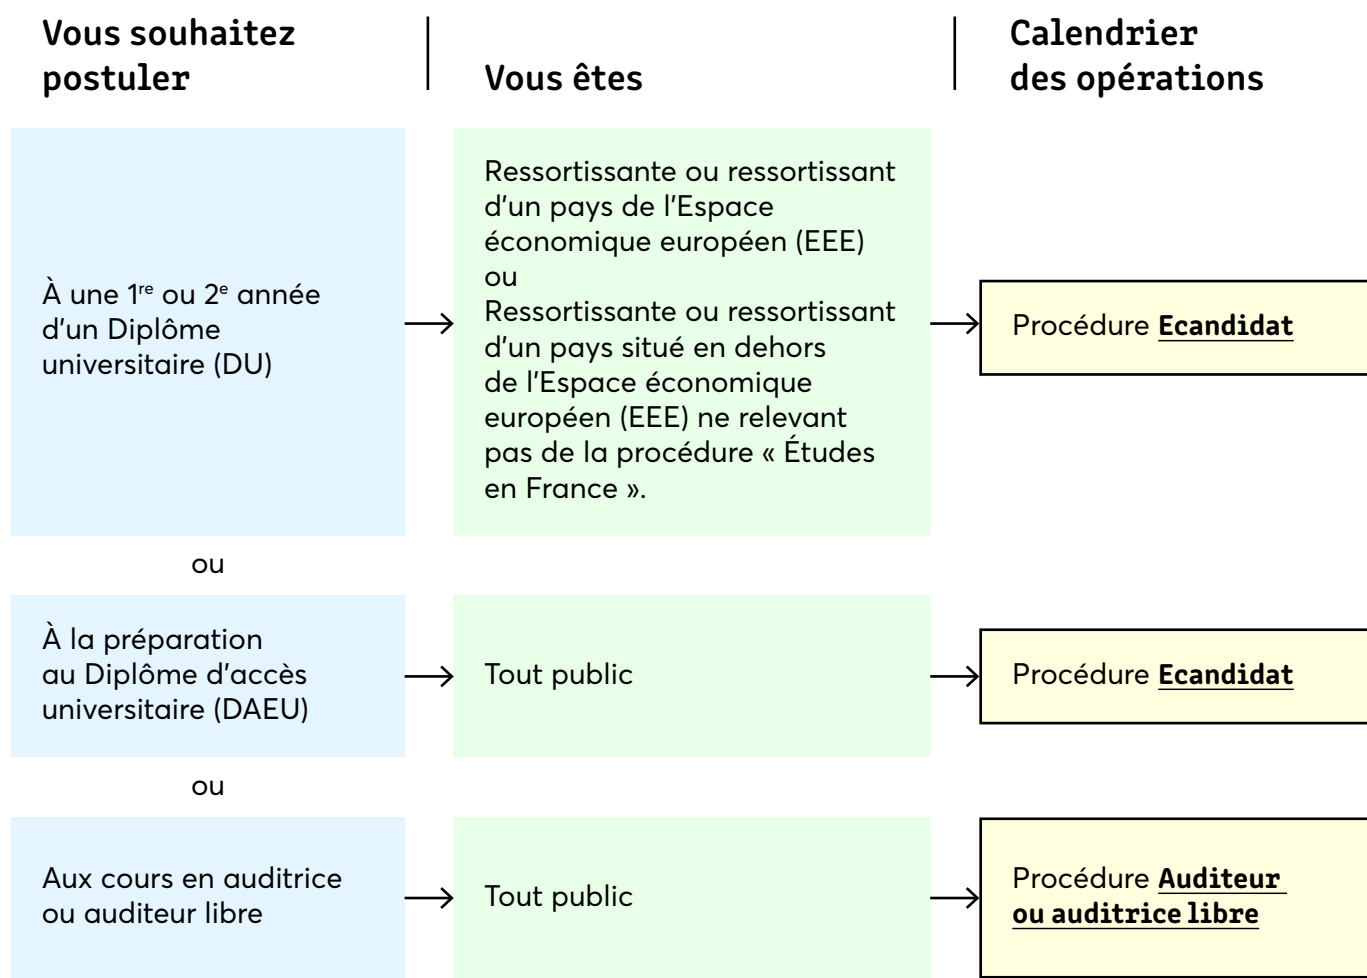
Vous souhaitez postuler

Vous êtes

Calendrier des opérations

À une 1$^{re}$ ou 2$^{e}$ année d'un Diplôme universitaire (DU)

Ressortissante ou ressortissant d'un pays de l'Espace économique européen (EEE)
ou
Ressortissante ou ressortissant d'un pays situé en dehors de l'Espace économique européen (EEE) ne relevant pas de la procédure « Études en France ».

Procédure Ecandidat

ou

À la préparation au Diplôme d'accès universitaire (DAEU)

Tout public

Procédure Ecandidat

ou

Aux cours en auditrice ou auditeur libre

Tout public

Procédure Auditeur ou auditrice libre